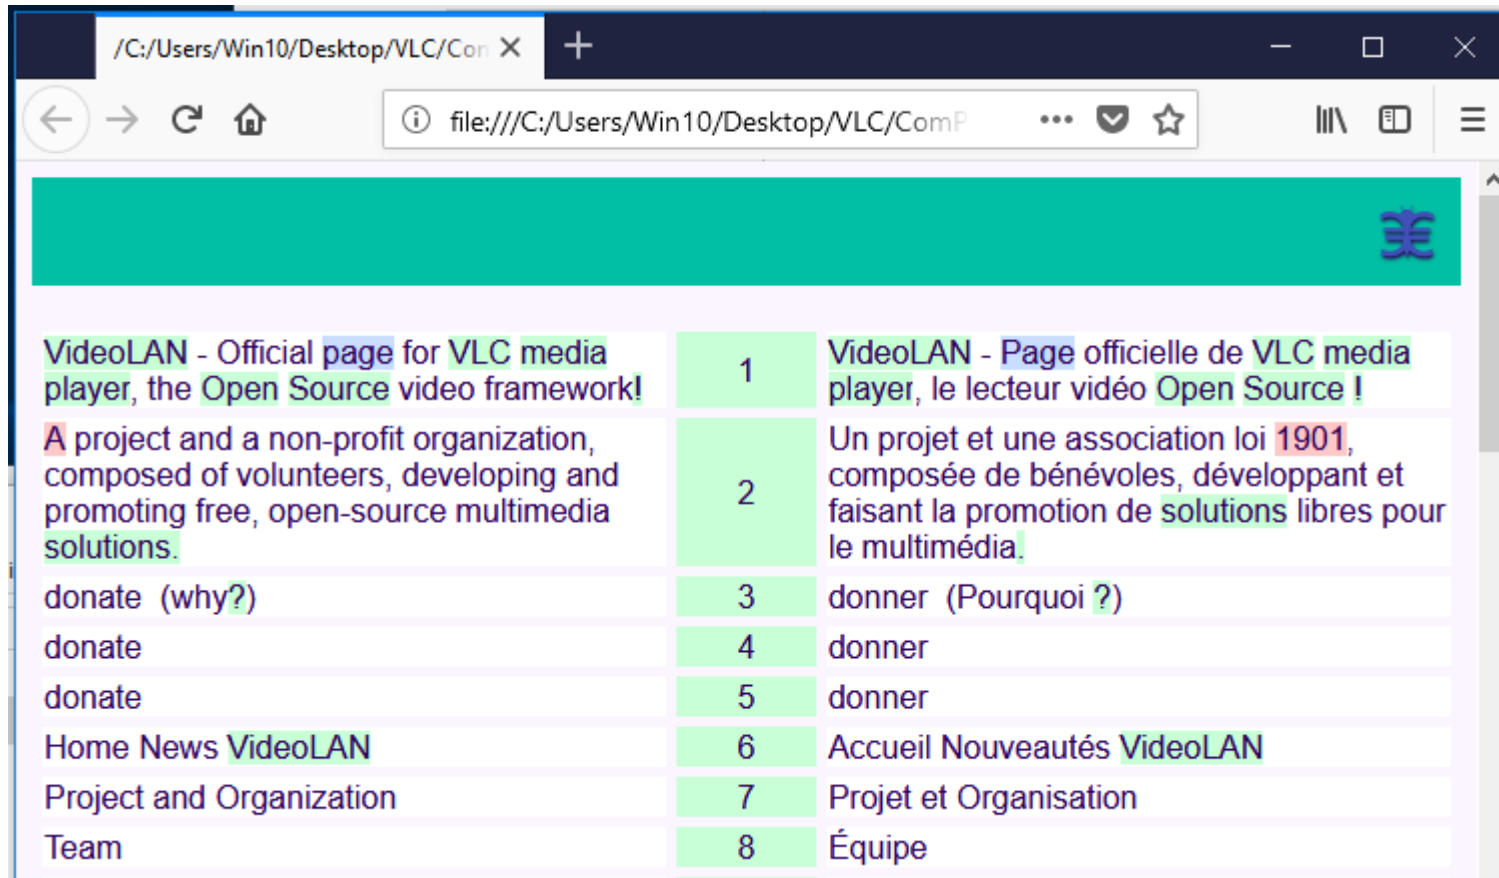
/C:/Users/Win10/Desktop/VLC/Con

file:///C:/Users/Win10/Desktop/VLC/ComP

| | | |
|---|---|---|
| VideoLAN - Official page for VLC media player, the Open Source video framework! | 1 | VideoLAN - Page officielle de VLC media player, le lecteur vidéo Open Source ! |
| A project and a non-profit organization, composed of volunteers, developing and promoting free, open-source multimedia solutions. | 2 | Un projet et une association loi 1901, composée de bénévoles, développant et faisant la promotion de solutions libres pour le multimédia. |
| donate (why?) | 3 | donner (Pourquoi ?) |
| donate | 4 | donner |
| donate | 5 | donner |
| Home News VideoLAN | 6 | Accueil Nouveautés VideoLAN |
| Project and Organization | 7 | Projet et Organisation |
| Team | 8 | Équipe |